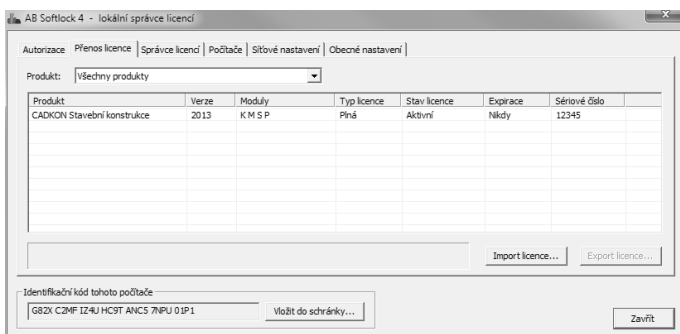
AB Softlock 4 - lokální správce licencí

Autorizace | Přenos licence | Správce licencí | Počítače | Síťové nastavení | Obecné nastavení

Produkt: Všechny produkty

| Produkt | Verze | Moduly | Typ licence | Stav licence | Expirace | Sériové číslo |
|---|---|---|---|---|---|---|
| CADKON Stavební konstrukce | 2013 | K M S P | Plná | Aktivní | Nikdy | 12345 |

Import licence... Export licence...

Identifikační kód tohoto počítače
G82X C2MF IZ4U HC9T ANC5 7NPU 01P1
Vložit do schránky...

Zavřít